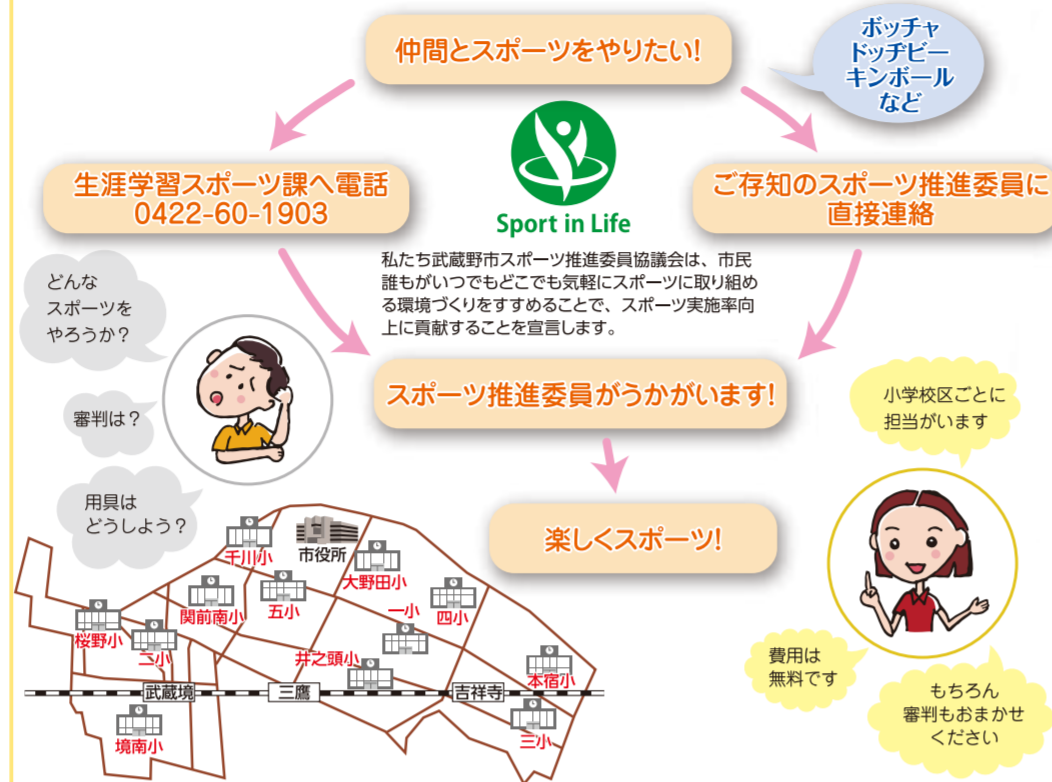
仲間とスポーツをやりたい!

ボッチャ
ドッヂビー
キンボール
など

生涯学習スポーツ課へ電話
0422-60-1903

Sport in Life

ご存知のスポーツ推進委員に直接連絡

私たち武蔵野市スポーツ推進委員協議会は、市民誰もがいつでもどこでも気軽にスポーツに取り組める環境づくりをすすめることで、スポーツ実施率向上に貢献することを宣言します。

どんなスポーツをやろうか?

審判は?

用具はどうしよう?

スポーツ推進委員がうかがいます!

小学校区ごとに担当がいます

楽しくスポーツ!

費用は無料です

もちろん審判もおまかせください

千川小
市役所
大野田小
関前南小
五小
一小
四小
桜野小
二小
井之頭小
本宿小
武蔵境
三鷹
吉祥寺
境南小
三小